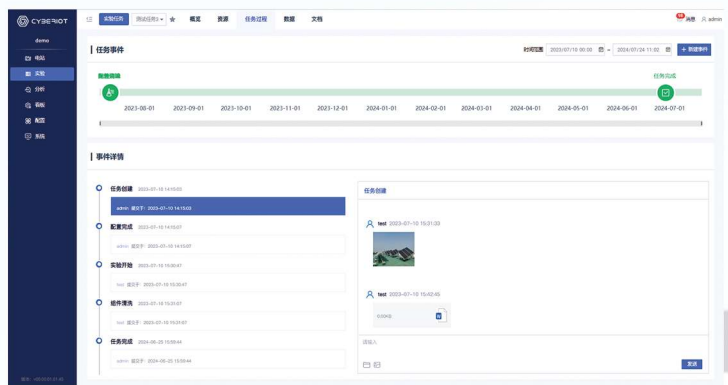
CYBERIOT

demo

电站
实验
分析
看板
配置
系统

实验任务 | 测试任务3 | 概览 | 资源 | 任务过程 | 数据 | 文档

消息 | admin

任务事件

时间范围 2023/07/10 00:00 ~ 2024/07/24 11:02 | + 新建事件

数据采集

任务完成

2023-08-01 | 2023-09-01 | 2023-10-01 | 2023-11-01 | 2023-12-01 | 2024-01-01 | 2024-02-01 | 2024-03-01 | 2024-04-01 | 2024-05-01 | 2024-06-01 | 2024-07-01

事件详情

任务创建 2023-07-10 14:15:03
admin 提交于: 2023-07-10 14:15:03

配置完成 2023-07-10 14:15:07
admin 提交于: 2023-07-10 14:15:07

实验开始 2023-07-10 15:30:47
test 提交于: 2023-07-10 15:30:47

组件搭配 2023-07-10 15:31:07
test 提交于: 2023-07-10 15:31:07

任务完成 2024-06-25 15:55:44
admin 提交于: 2024-06-25 15:55:44

任务创建

test 2023-07-10 15:31:20

test 2023-07-10 15:42:45

0.00KB

请输入

发送

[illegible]